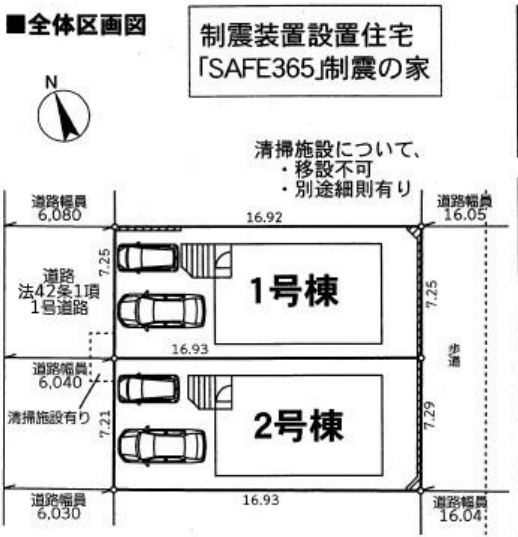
■全体区画図

制震装置設置住宅
「SAFE365」制震の家

N

清掃施設について、
・移設不可
・別途細則有り

道路幅員
6,080

16.92

道路幅員
16.05

7.25

道路
法42条1項
1号道路

1号棟

7.25

歩道

16.93

道路幅員
6,040

清掃施設有り

7.21

2号棟

7.29

道路幅員
6,030

16.93

道路幅員
16.04